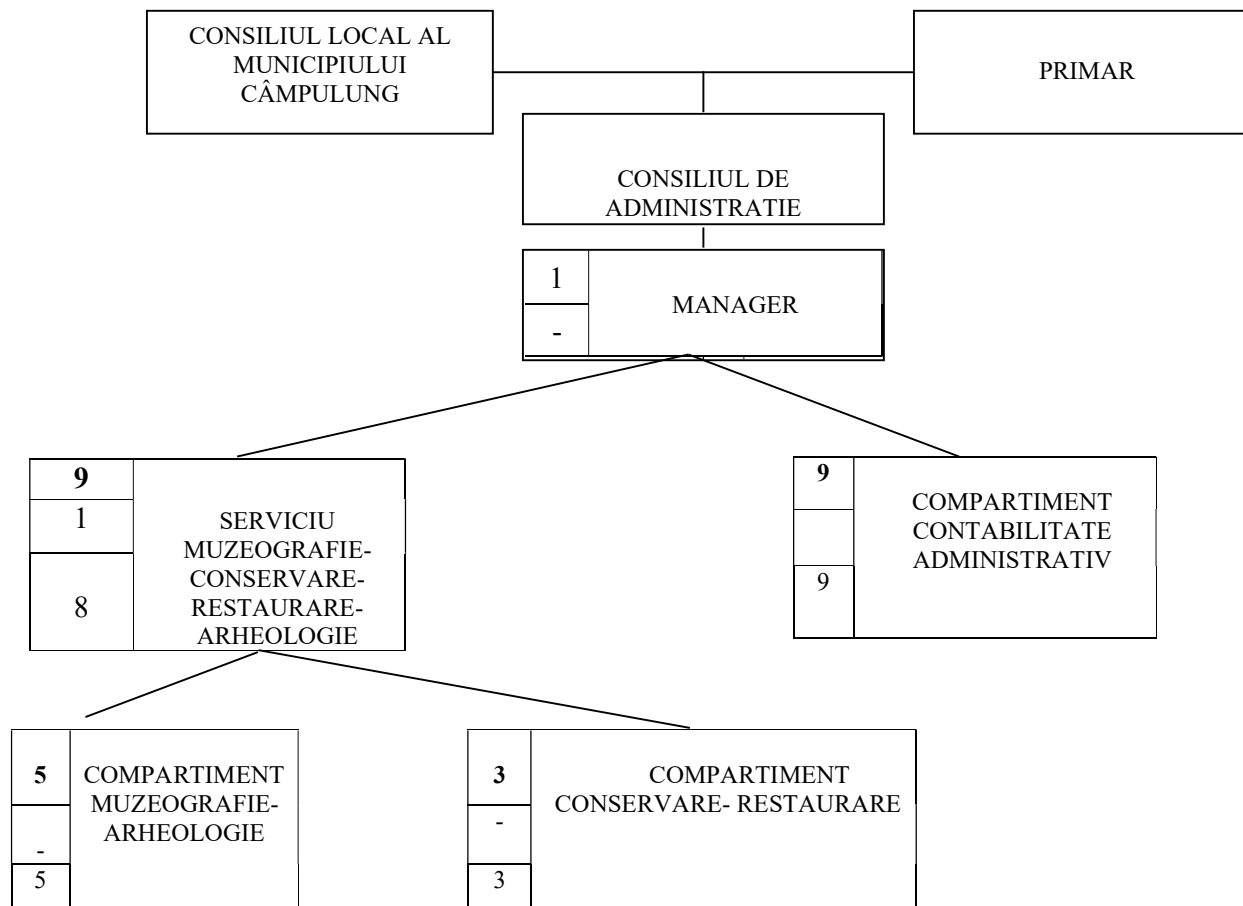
CONSILIUL LOCAL AL MUNICIPIULUI CÂMPULUNG

PRIMAR

CONSILIUL DE ADMINISTRATIE

1
-
MANAGER

9
1
8
SERVICIU MUZEOGRAFIE-CONSERVARE-RESTAURARE-ARHEOLOGIE

9
9
COMPARTIMENT CONTABILITATE ADMINISTRATIV

5
-
5
COMPARTIMENT MUZEOGRAFIE-ARHEOLOGIE

3
-
3
COMPARTIMENT CONSERVARE- RESTAURARE